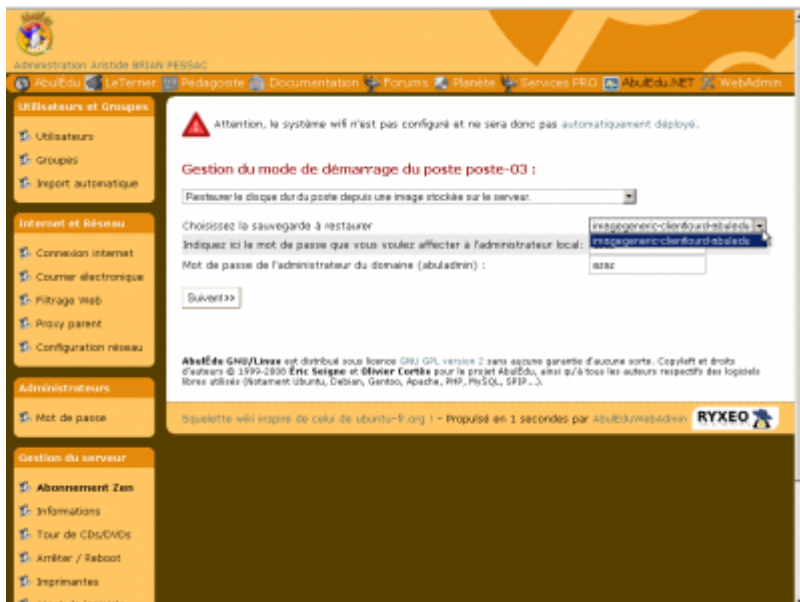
Administration Aristide BRIAN PESSAC

AbulÉdu LeTerrier Pedagosite Documentation Forums Planète Services PRO AbulÉdu.NET WebAdmin

Utilisateurs et Groupes

Utilisateurs

Groupes

Import automatique

Internet et Réseau

Connexion internet

Courrier électronique

Filtrage Web

Proxy parent

Configuration réseau

Administrateurs

Mot de passe

Gestion du serveur

Abonnement Zen

Informations

Tour de CDs/DVDs

Arrêter / Reboot

Imprimantes

Attention, le système wifi n'est pas configuré et ne sera donc pas automatiquement déployé.

Gestion du mode de démarrage du poste poste-03 :

Restaurer le disque dur du poste depuis une image stockée sur le serveur.

Choisissez la sauvegarde à restaurer imagegeneric-clientlourd-abuledu

Indiquez ici le mot de passe que vous voulez affecter à l'administrateur local: imagegeneric-clientlourd-abuledu

Mot de passe de l'administrateur du domaine (abuladmin) : azaz

Suivant>>

AbulÉdu GNU/Linux est distribué sous licence GNU GPL version 2 sans aucune garantie d'aucune sorte. Copyleft et droits d'auteurs © 1999-2008 Éric Seigne et Olivier Cortès pour le projet AbulÉdu, ainsi qu'à tous les auteurs respectifs des logiciels libres utilisés (Notamment Ubuntu, Debian, Gentoo, Apache, PHP, MySQL, SPIP...).

Squelette wiki inspiré de celui de ubuntu-fr.org ! - Propulsé en 1 secondes par AbulÉdu/WebAdmin RYXEO